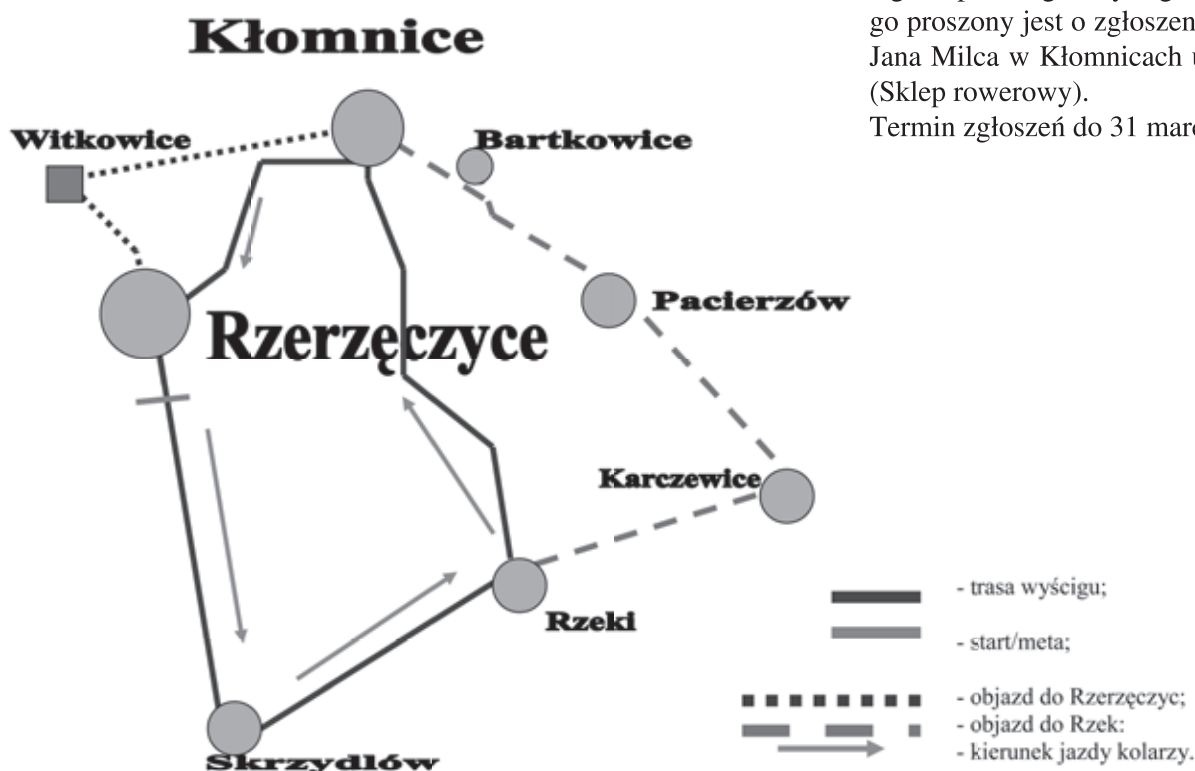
Kłomnice

go proszony jest o zgłoszen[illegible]
Jana Milca w Kłomnicach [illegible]
(Sklep rowerowy).
Termin zgłoszeń do 31 mar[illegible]

Witkowice

Bartkowice

Pacierzów

Rzerzęczyce

Karczewice

Rzeki

Skrzydlów

- trasa wyścigu;

- start/meta;

- objazd do Rzerzęczyc;
- objazd do Rzek:
- kierunek jazdy kolarzy.